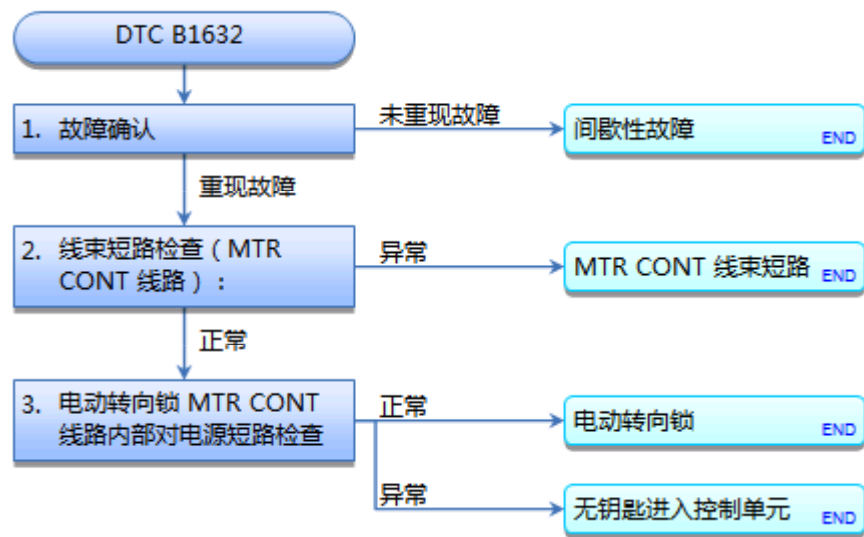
DTC B1632

1. 故障确认

未重现故障

间歇性故障

END

重现故障

2. 线束短路检查（MTR CONT 线路）：

异常

MTR CONT 线束短路

END

正常

3. 电动转向锁 MTR CONT 线路内部对电源短路检查

正常

电动转向锁

END

异常

无钥匙进入控制单元

END